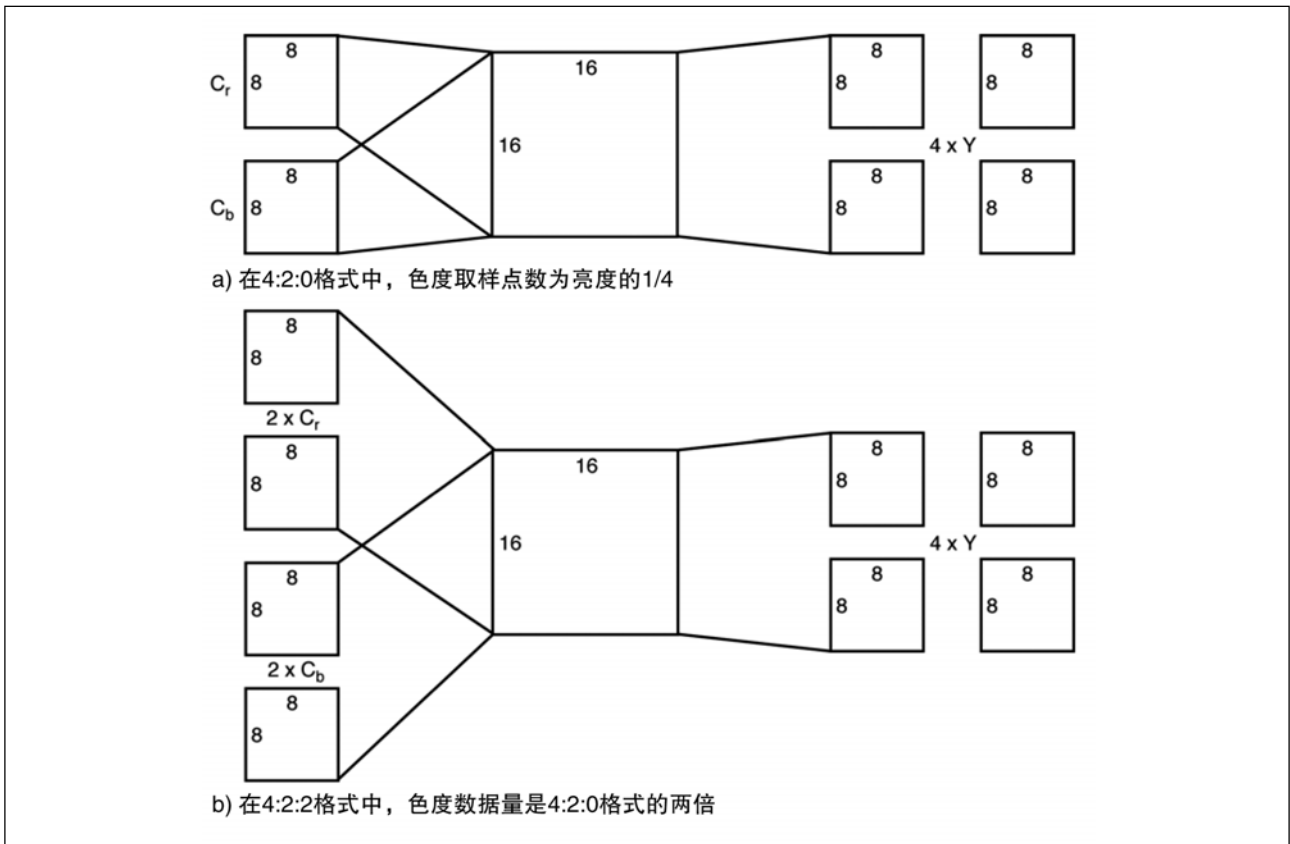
$C_r$ 8 8

$C_b$ 8 8

16

16

8 8

8 8

4 x Y

8 8

8 8

a) 在4:2:0格式中，色度取样点数为亮度的1/4

8 8

$2 \times C_r$

8 8

8 8

$2 \times C_b$

8 8

16

16

8 8

8 8

4 x Y

8 8

8 8

b) 在4:2:2格式中，色度数据量是4:2:0格式的两倍